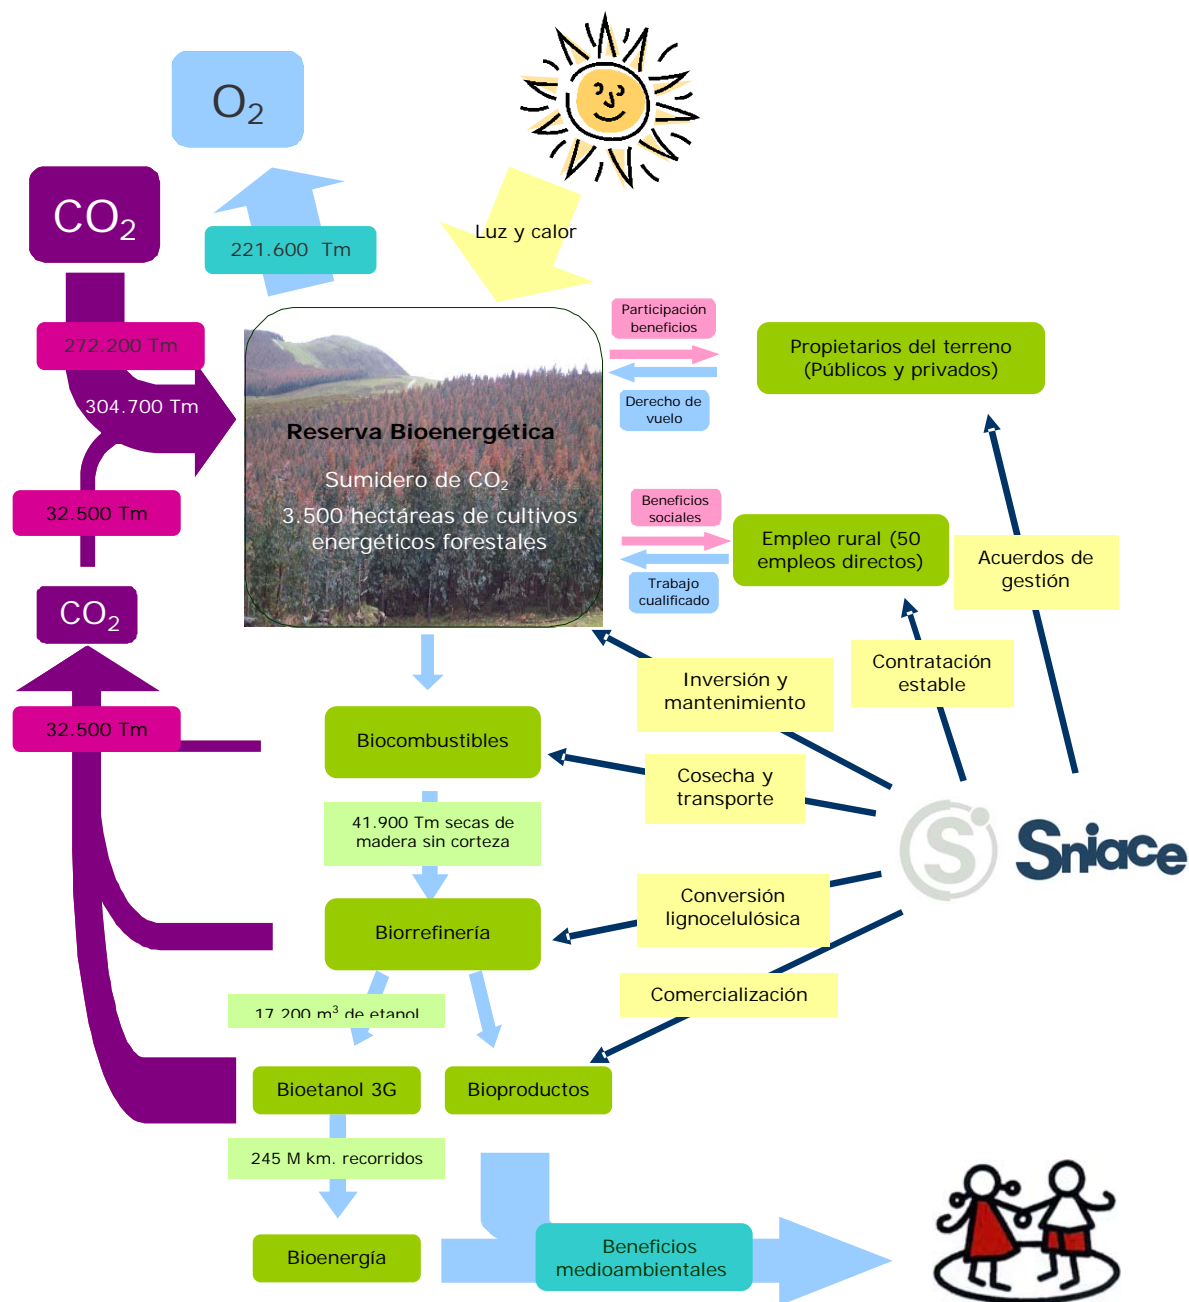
$O_2$

$CO_2$

221.600 Tm

Luz y calor

272.200 Tm

304.700 Tm

32.500 Tm

$CO_2$

32.500 Tm

Reserva Bioenergética

Sumidero de $CO_2$

3.500 hectáreas de cultivos energéticos forestales

Participación beneficios

Derecho de vuelo

Propietarios del terreno (Públicos y privados)

Beneficios sociales

Trabajo cualificado

Empleo rural (50 empleos directos)

Acuerdos de gestión

Contratación estable

Inversión y mantenimiento

Biocombustibles

Cosecha y transporte

41.900 Tm secas de madera sin corteza

Sniace

Biorrefinería

Conversión lignocelulósica

Comercialización

17.200 $m^3$ de etanol

Bioetanol 3G

Bioproductos

245 M km. recorridos

Bioenergía

Beneficios medioambientales